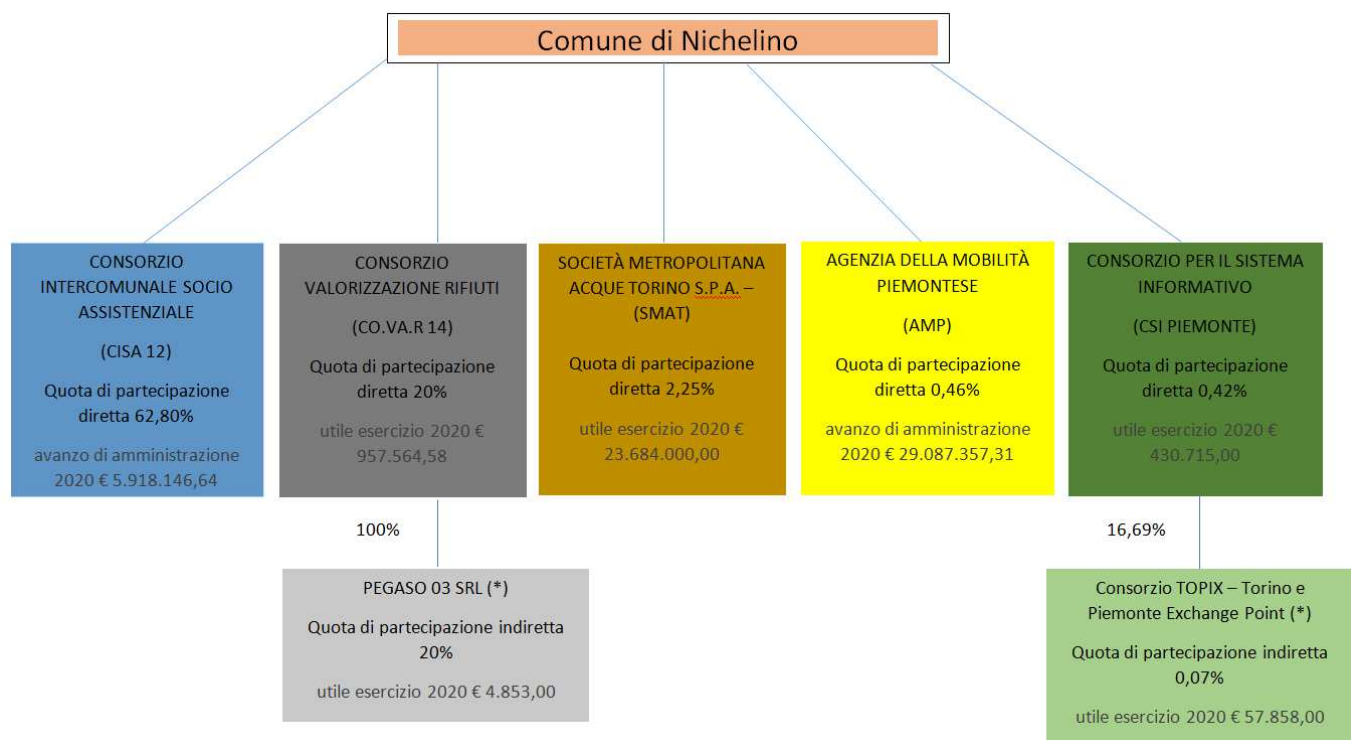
Comune di Nichelino

CONSORZIO INTERCOMUNALE SOCIO ASSISTENZIALE

(CISA 12)

Quota di partecipazione diretta 62,80%

avanzo di amministrazione 2020 € 5.918.146,64

CONSORZIO VALORIZZAZIONE RIFIUTI

(CO.VA.R 14)

Quota di partecipazione diretta 20%

utile esercizio 2020 € 957.564,58

SOCIETÀ METROPOLITANA ACQUE TORINO S.P.A. – (SMAT)

Quota di partecipazione diretta 2,25%

utile esercizio 2020 € 23.684.000,00

AGENZIA DELLA MOBILITÀ PIEMONTESE

(AMP)

Quota di partecipazione diretta 0,46%

avanzo di amministrazione 2020 € 29.087.357,31

CONSORZIO PER IL SISTEMA INFORMATIVO

(CSI PIEMONTE)

Quota di partecipazione diretta 0,42%

utile esercizio 2020 € 430.715,00

100%

PEGASO 03 SRL (*)

Quota di partecipazione indiretta 20%

utile esercizio 2020 € 4.853,00

16,69%

Consorzio TOPIX – Torino e Piemonte Exchange Point (*)

Quota di partecipazione indiretta 0,07%

utile esercizio 2020 € 57.858,00